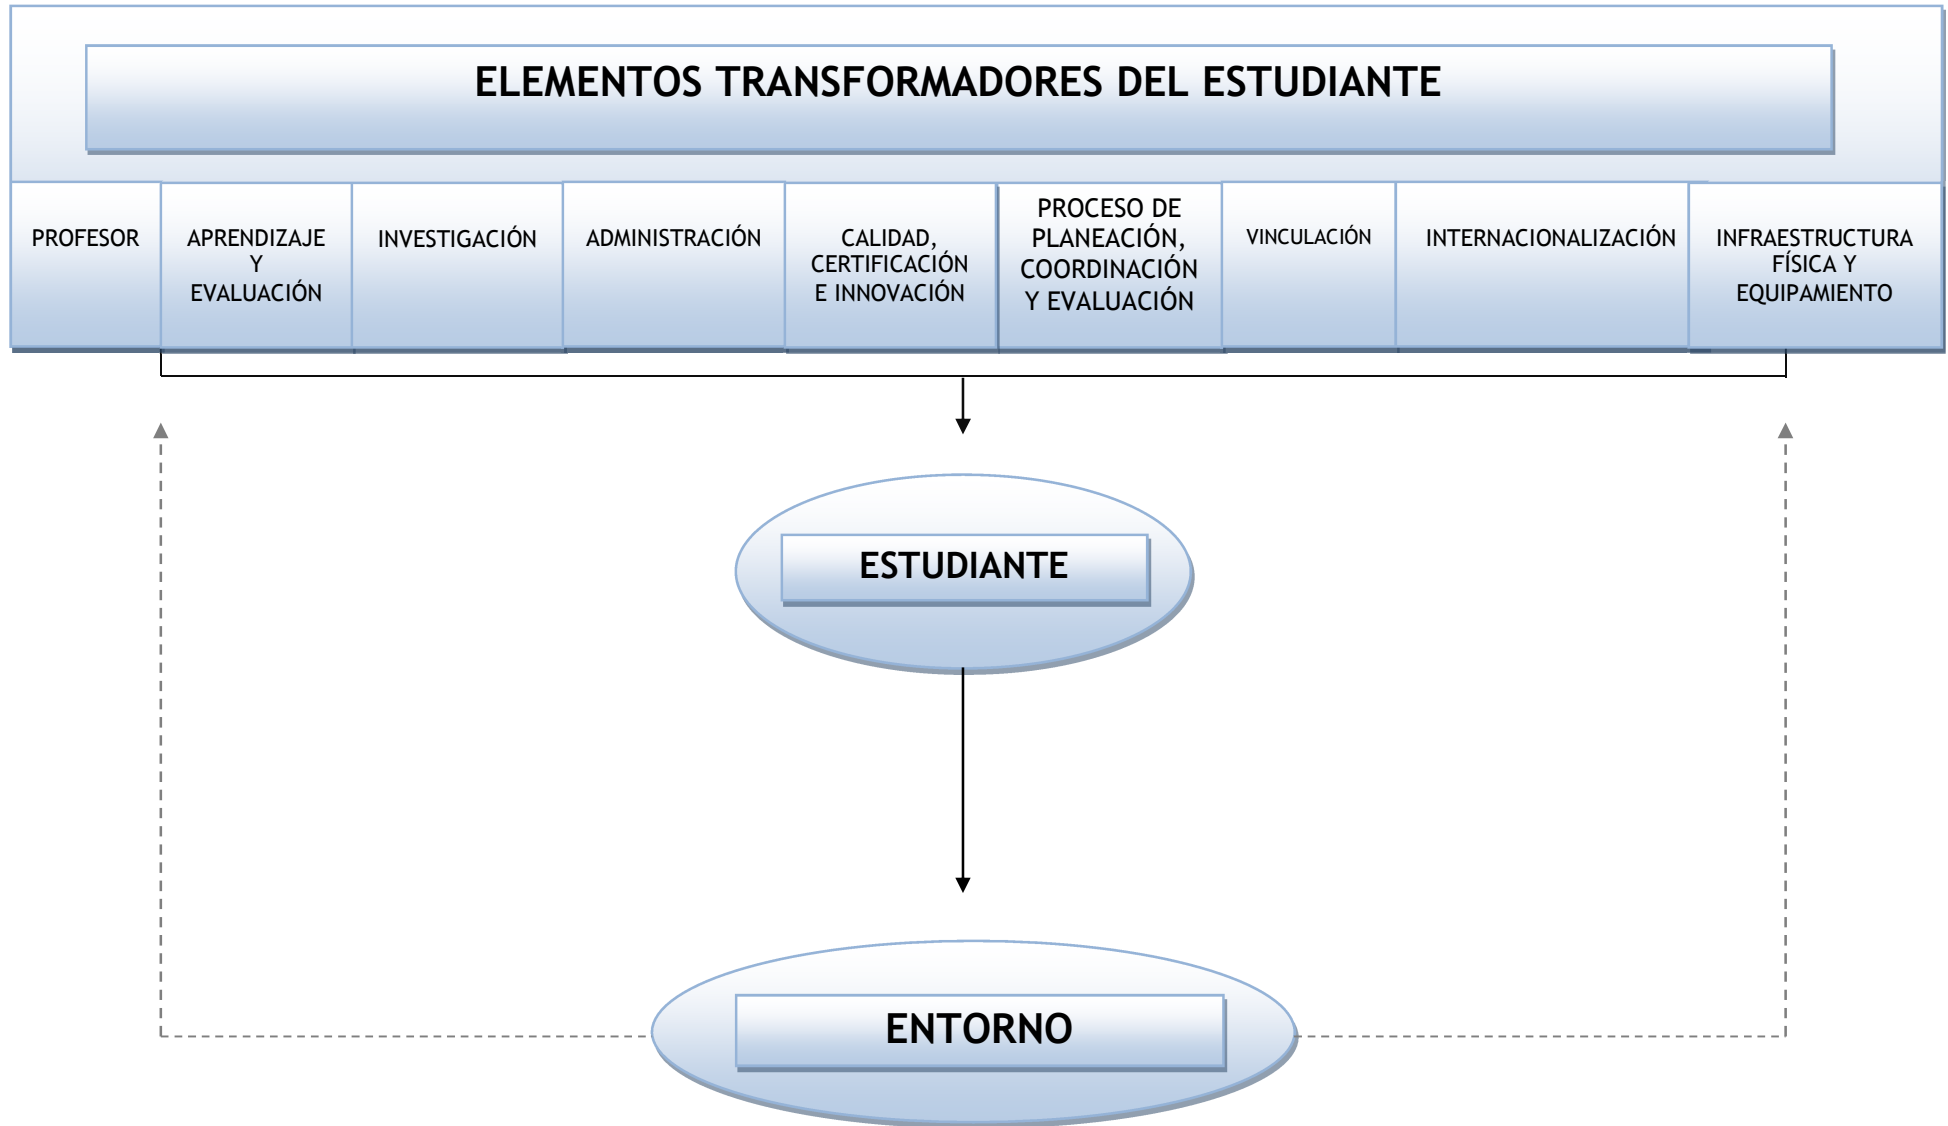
ELEMENTOS TRANSFORMADORES DEL ESTUDIANTE

PROFESOR

APRENDIZAJE Y EVALUACIÓN

INVESTIGACIÓN

ADMINISTRACIÓN

CALIDAD, CERTIFICACIÓN E INNOVACIÓN

PROCESO DE PLANEACIÓN, COORDINACIÓN Y EVALUACIÓN

VINCULACIÓN

INTERNACIONALIZACIÓN

INFRAESTRUCTURA FÍSICA Y EQUIPAMIENTO

ESTUDIANTE

ENTORNO